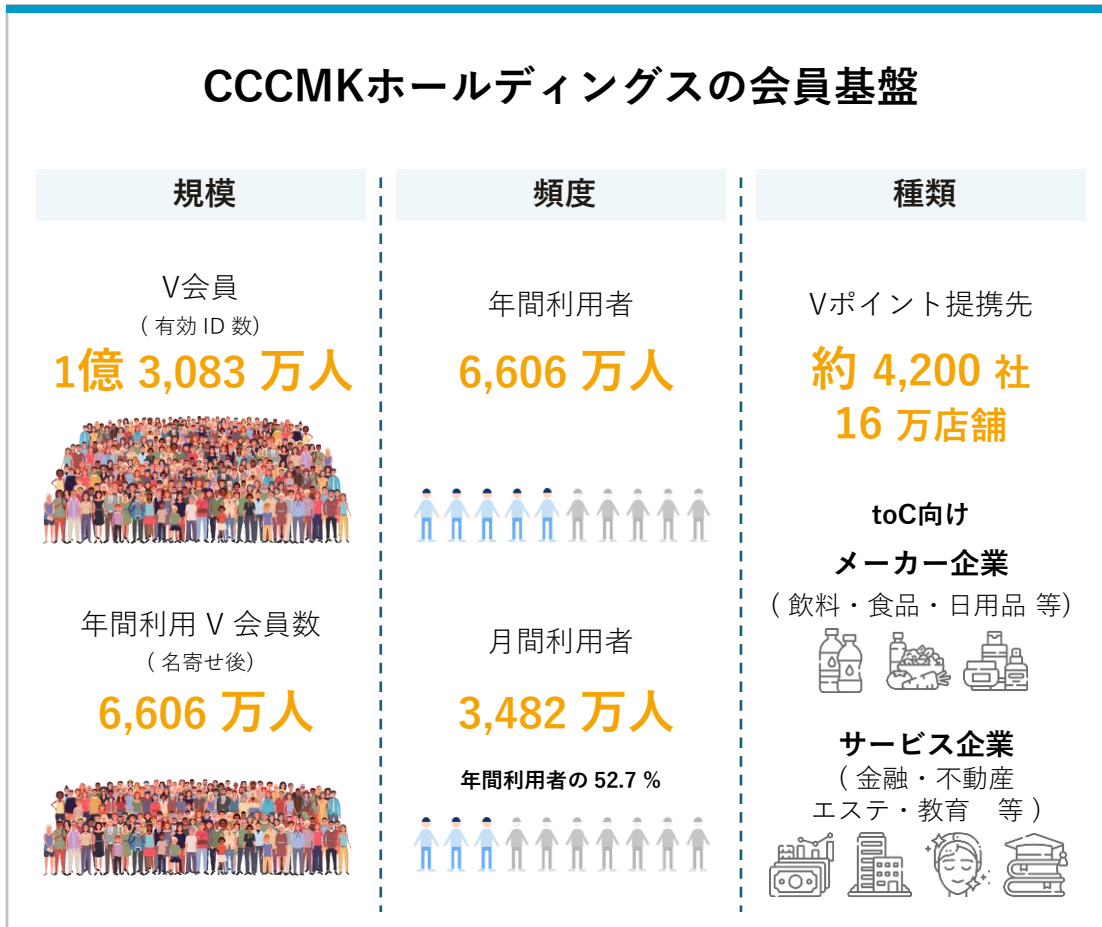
CCCMKホールディングスの会員基盤

規模

V会員
（有効ID数）
1億 3,083 万人

年間利用V会員数
（名寄せ後）
6,606 万人

頻度

年間利用者
6,606 万人

月間利用者
3,482 万人
年間利用者の 52.7 %

種類

Vポイント提携先
約 4,200 社
16 万店舗

toC向け
メーカー企業
（飲料・食品・日用品 等）

サービス企業
（金融・不動産
エステ・教育　等）